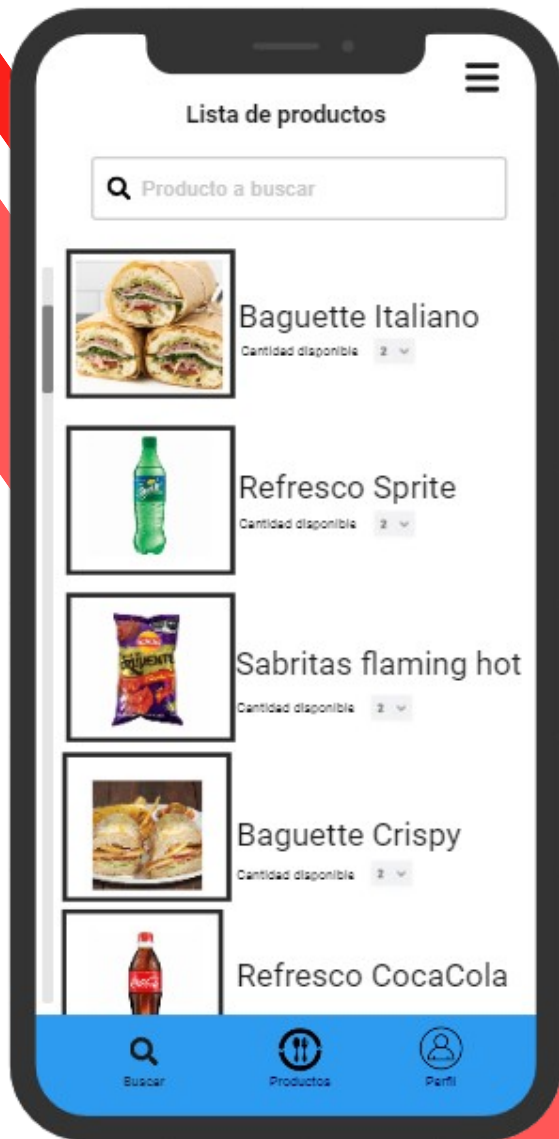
Lista de productos

Producto a buscar

Baguette Italiano
Cantidad disponible 2

Refresco Sprite
Cantidad disponible 2

Sabritas flaming hot
Cantidad disponible 2

Baguette Crispy
Cantidad disponible 2

Refresco CocaCola

Buscar
Productos
Perfil